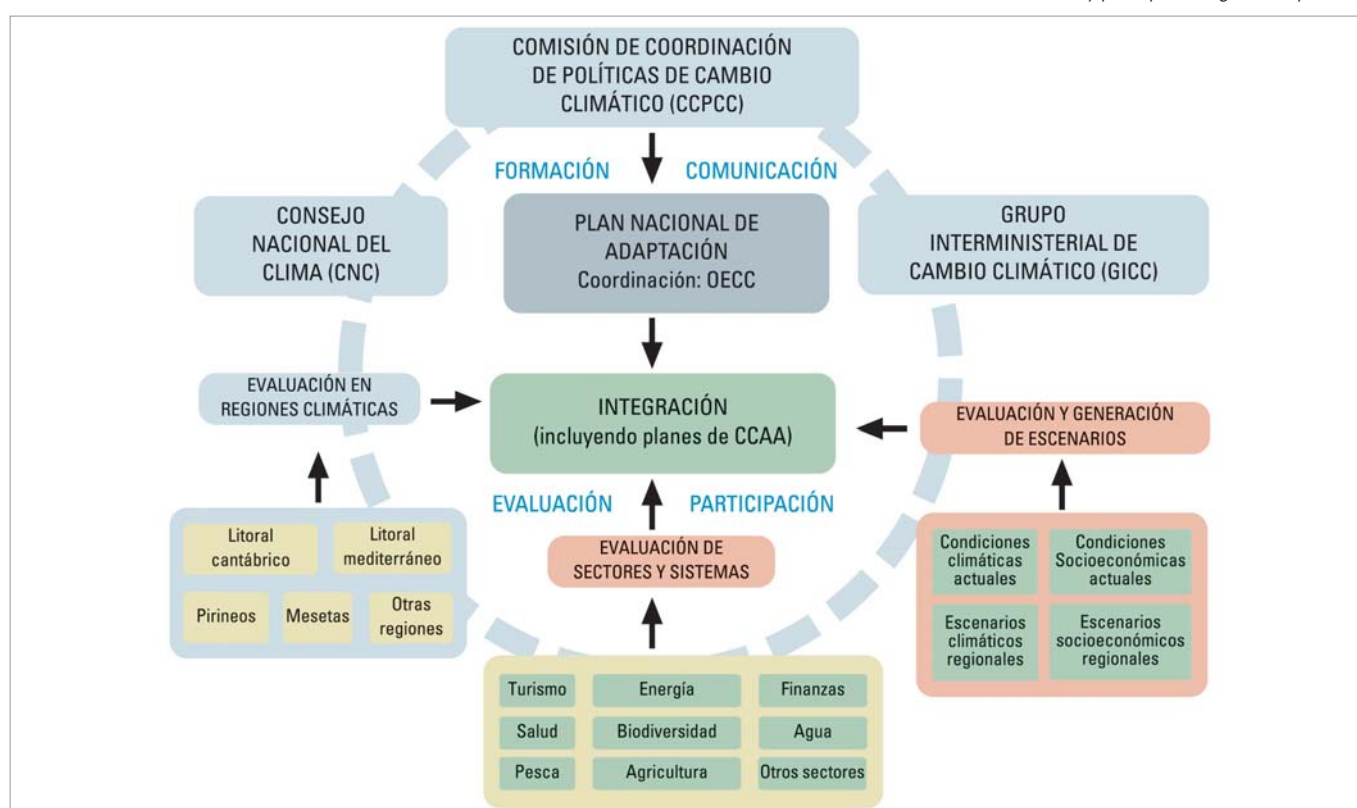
COMISIÓN DE COORDINACIÓN DE POLÍTICAS DE CAMBIO CLIMÁTICO (CCPCC)

FORMACIÓN

COMUNICACIÓN

CONSEJO NACIONAL DEL CLIMA (CNC)

PLAN NACIONAL DE ADAPTACIÓN
Coordinación: OECC

GRUPO INTERMINISTERIAL DE CAMBIO CLIMÁTICO (GICC)

EVALUACIÓN EN REGIONES CLIMÁTICAS

INTEGRACIÓN
(incluyendo planes de CCAA)

EVALUACIÓN Y GENERACIÓN DE ESCENARIOS

EVALUACIÓN

PARTICIPACIÓN

Litoral cantábrico

Litoral mediterráneo

Pirineos

Mesetas

Otras regiones

EVALUACIÓN DE SECTORES Y SISTEMAS

Condiciones climáticas actuales

Condiciones Socioeconómicas actuales

Escenarios climáticos regionales

Escenarios socioeconómicos regionales

| Turismo | Energía | Finanzas |
|---|---|---|
| Salud | Biodiversidad | Agua |
| Pesca | Agricultura | Otros sectores |